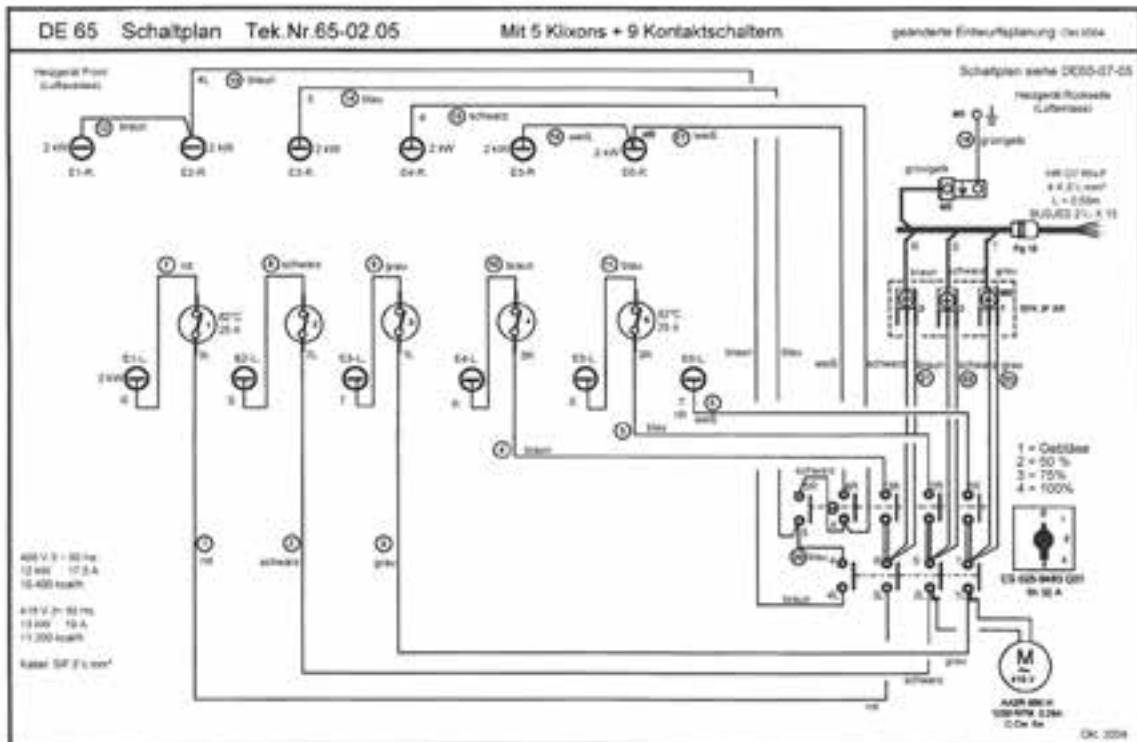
DE 65 Schaltplan Tek.Nr.65-02.05

Mit 5 Klixons + 9 Kontaktschaltern

geänderte Entwurfsplanung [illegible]

Heizgerät Front (Luftauslass)

Schaltplan siehe DE65-07-05

Heizgerät Rückseite (Lufteinlass)

braun

blau

blau

schwarz

weiß

weiß

2 kW E1-R

2 kW E2-R

2 kW E3-R

2 kW E4-R

2 kW E5-R

2 kW E6-R

grüngelb

grüngelb

rot

schwarz

grau

braun

blau

92°C 25 A

92°C 25 A

E1-L 2 kW

E2-L

E3-L

E4-L

E5-L

E6-L

braun

blau

weiß

braun

blau

weiß

schwarz

braun

schwarz

grau

braun

blau

schwarz

1 = Gebläse
2 = 50 %
3 = 75%
4 = 100%

CS 025-9465 Q01 Ith 32 A

rot

schwarz

grau

400 V 3 ~ 50 Hz
12 kW 17,3 A
10.400 kcal/h

415 V 3~ 50 Hz
13 kW 19 A
11.200 kcal/h

Kabel: SIF 2 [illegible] mm²

M

grau

schwarz

rot

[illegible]

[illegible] 2004